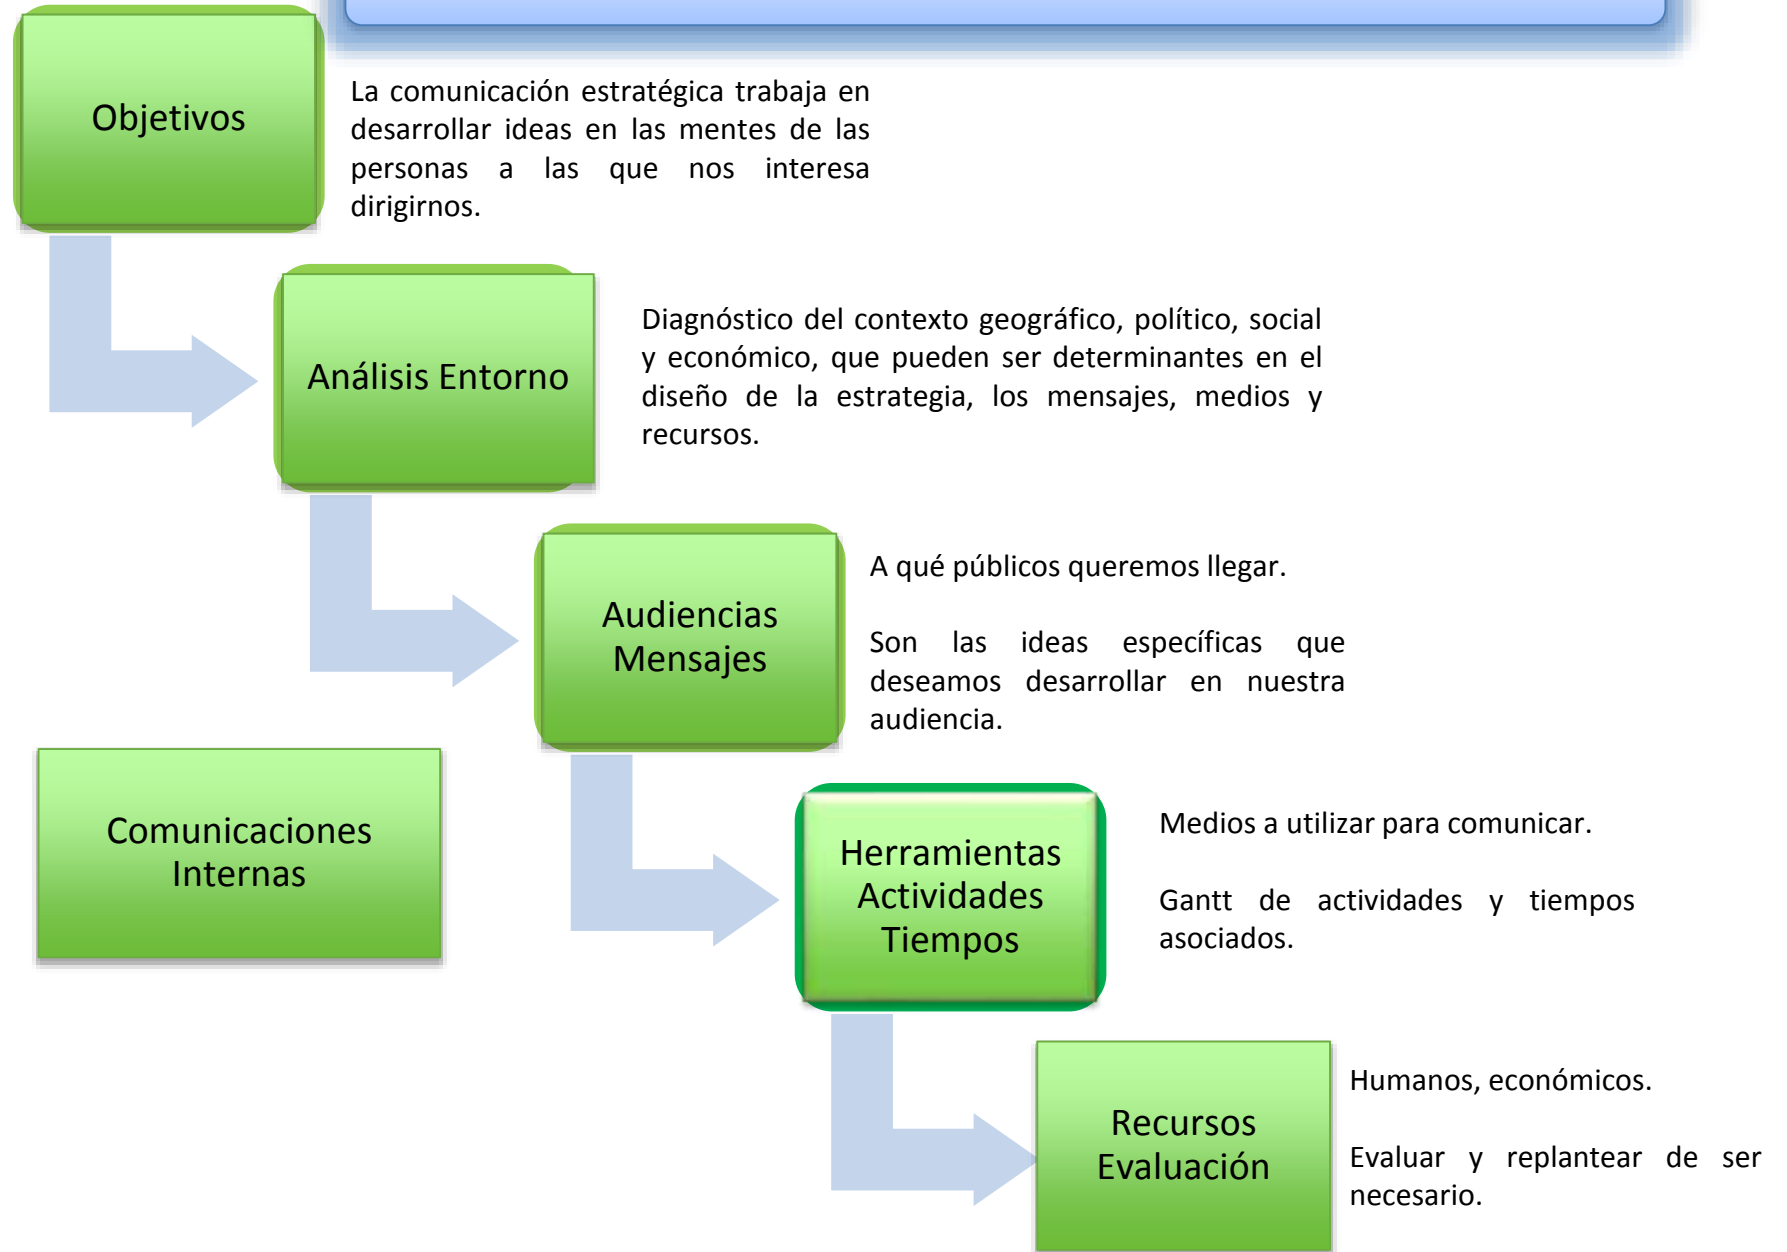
Objetivos

La comunicación estratégica trabaja en desarrollar ideas en las mentes de las personas a las que nos interesa dirigirnos.

Análisis Entorno

Diagnóstico del contexto geográfico, político, social y económico, que pueden ser determinantes en el diseño de la estrategia, los mensajes, medios y recursos.

Audiencias
Mensajes

A qué públicos queremos llegar.

Son las ideas específicas que deseamos desarrollar en nuestra audiencia.

Comunicaciones Internas

Herramientas
Actividades
Tiempos

Medios a utilizar para comunicar.

Gantt de actividades y tiempos asociados.

Recursos
Evaluación

Humanos, económicos.

Evaluar y replantear de ser necesario.